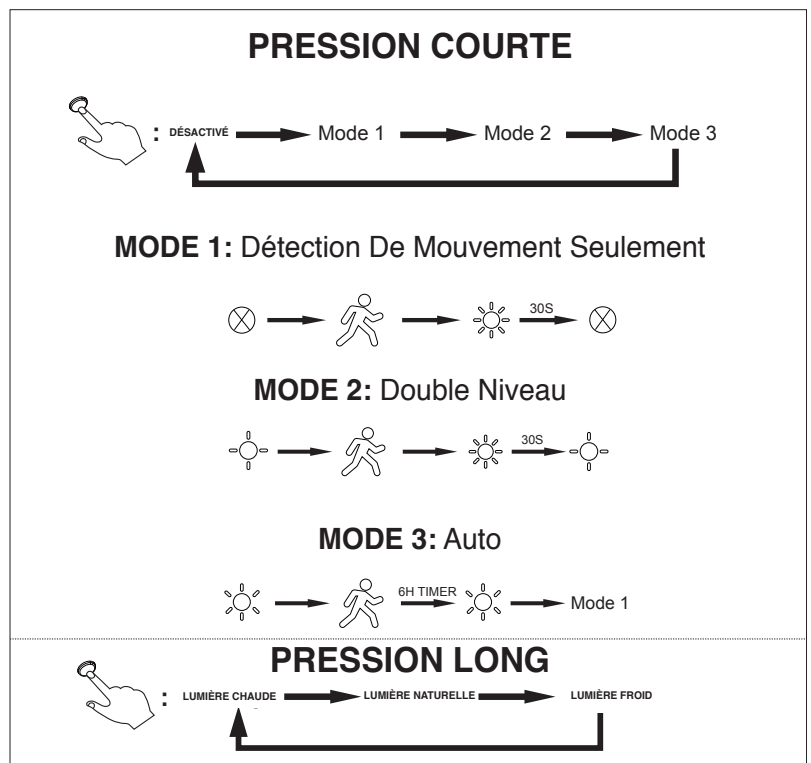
PRESSION COURTE

: DÉSACTIVÉ Mode 1 Mode 2 Mode 3

MODE 1: Détection De Mouvement Seulement

30S

MODE 2: Double Niveau

30S

MODE 3: Auto

6H TIMER Mode 1

PRESSION LONG

: LUMIÈRE CHAUDE LUMIÈRE NATURELLE LUMIÈRE FROID